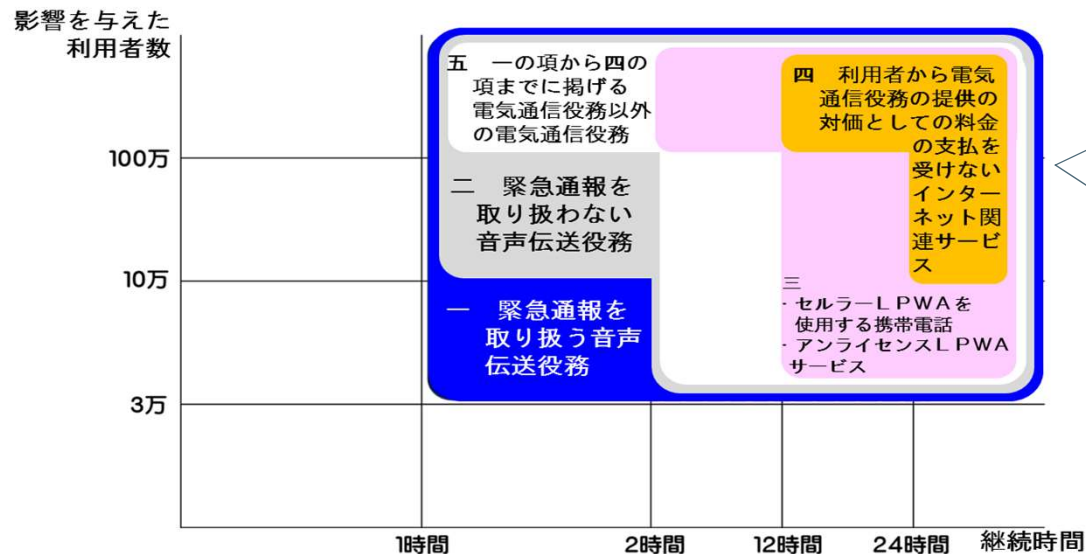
影響を与えた利用者数

100万

10万

3万

五　一の項から四の項までに掲げる電気通信役務以外の電気通信役務

四　利用者から電気通信役務の提供の対価としての料金の支払を受けないインターネット関連サービス

二　緊急通報を取り扱わない音声伝送役務

三
・セルラーＬＰＷＡを使用する携帯電話
・アンライセンスＬＰＷＡサービス

一　緊急通報を取り扱う音声伝送役務

1時間

2時間

12時間

24時間

継続時間